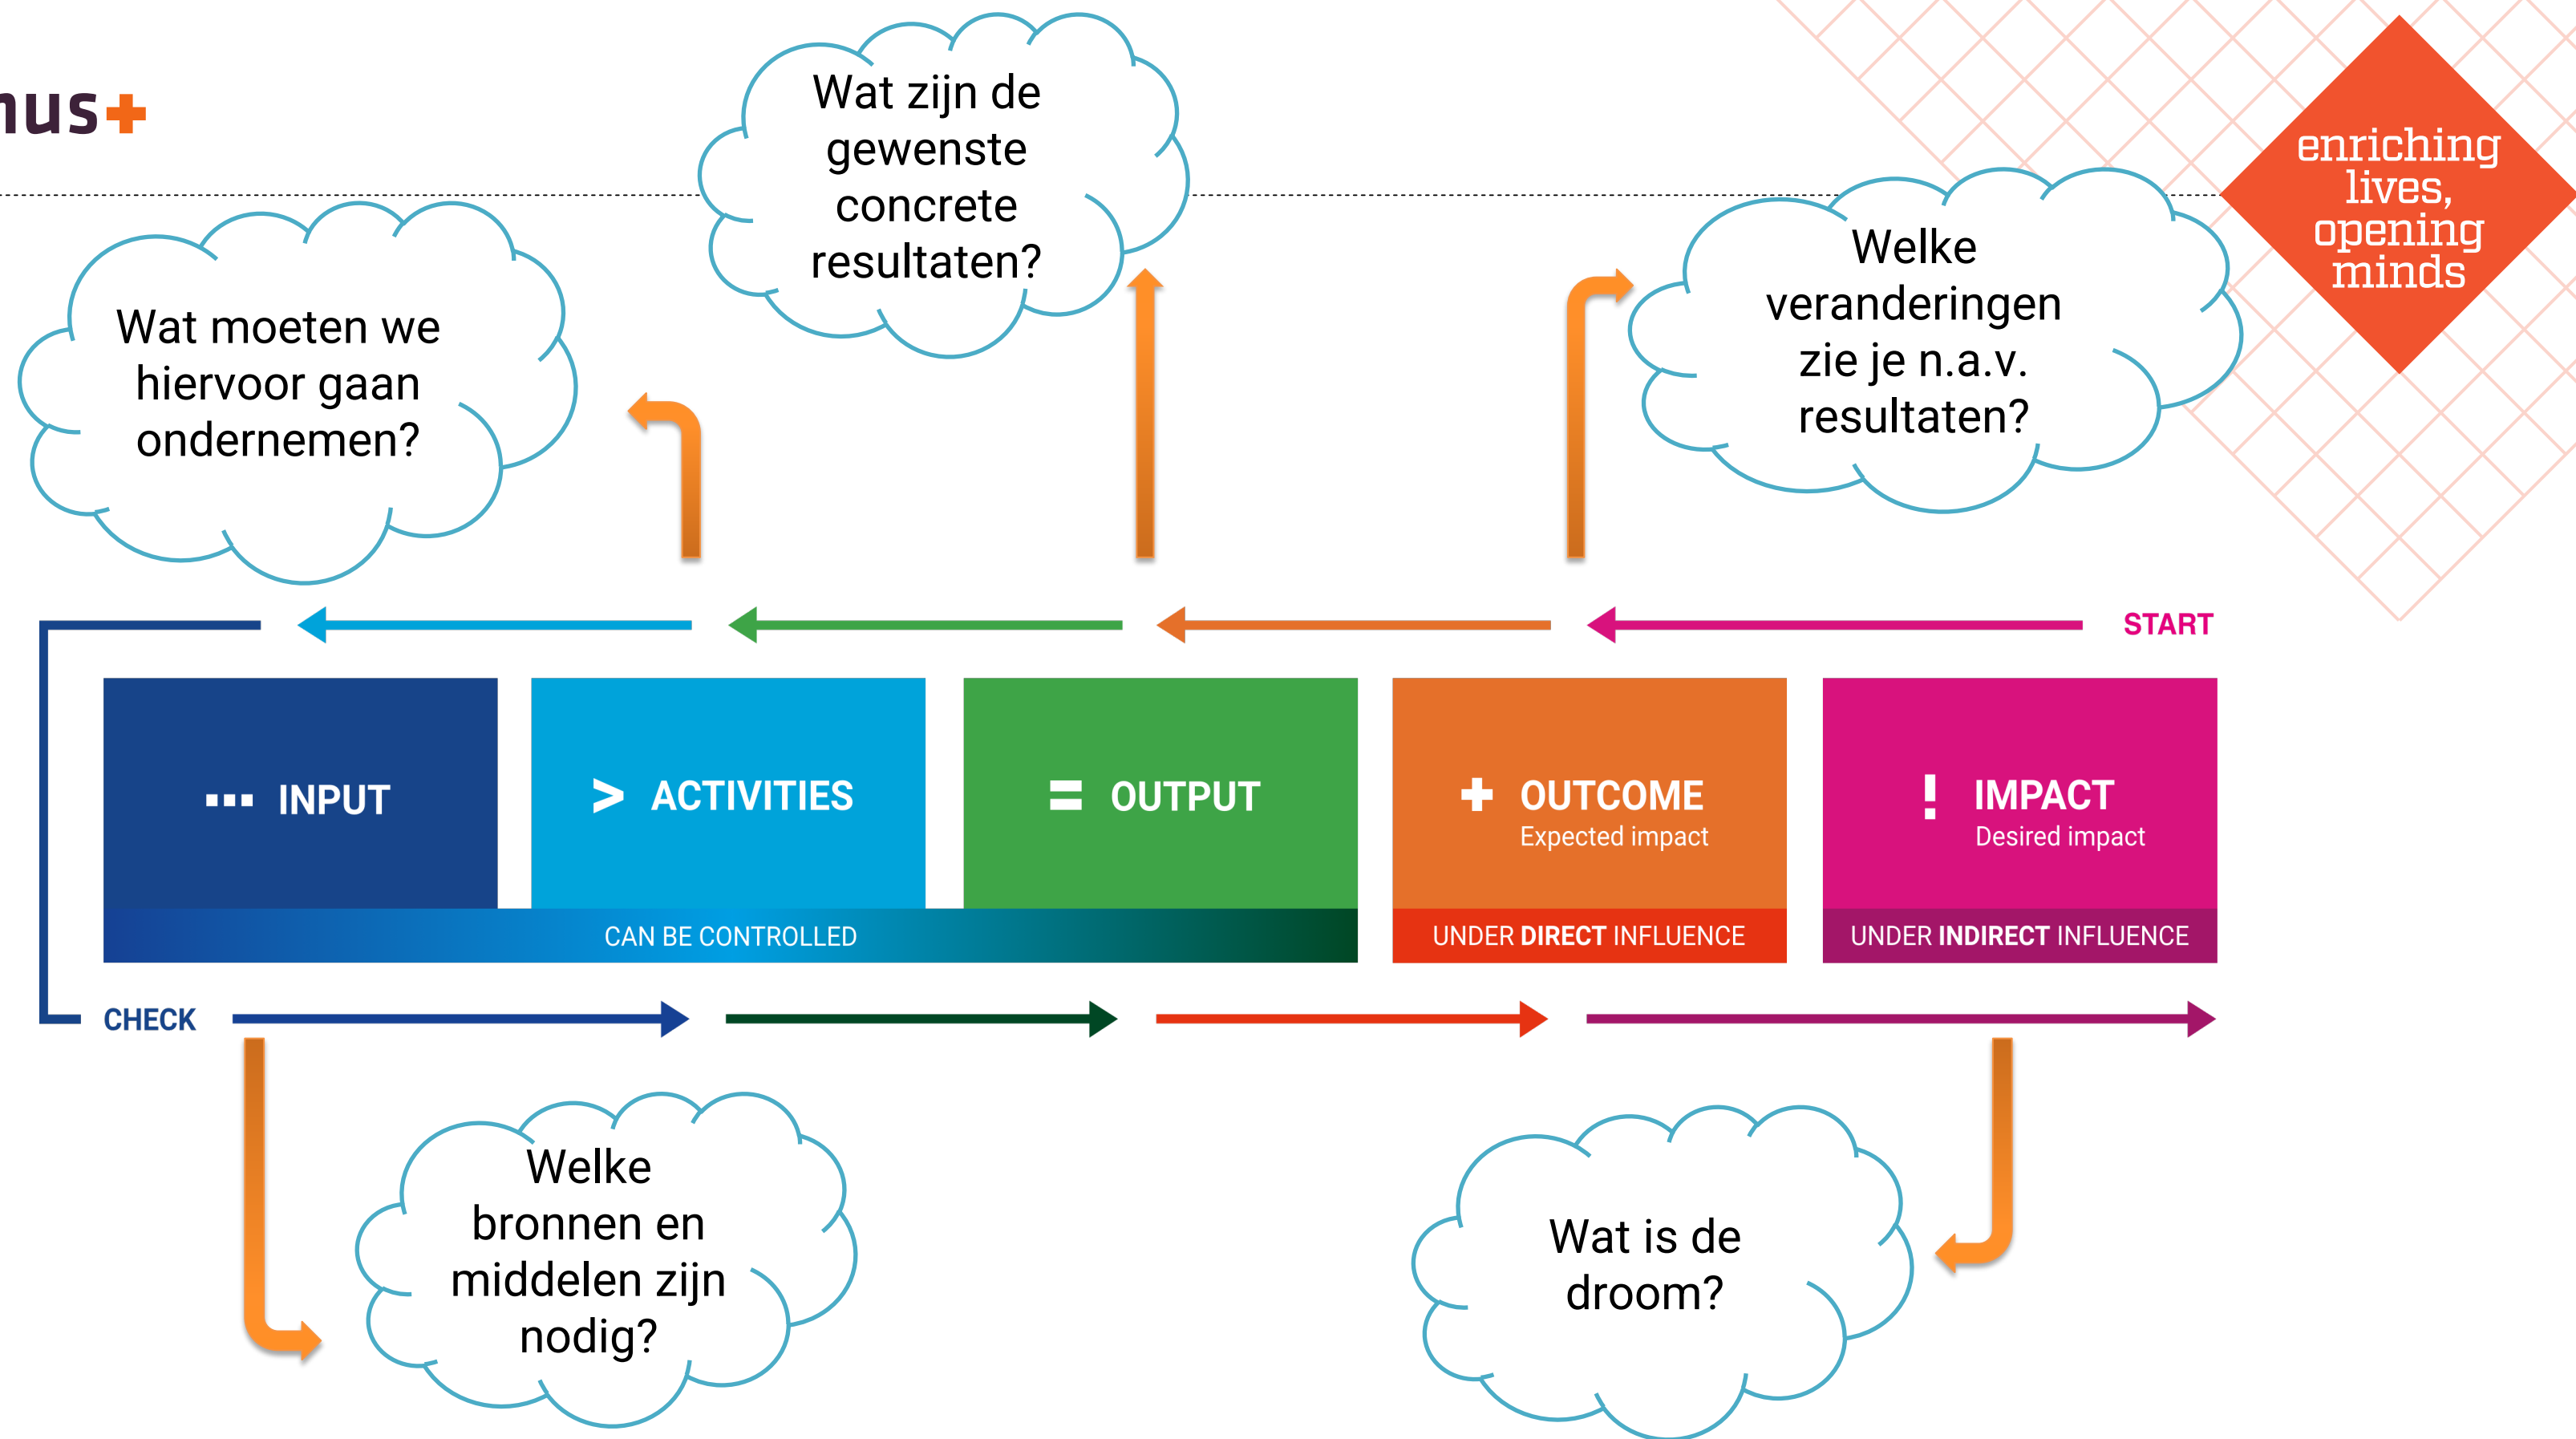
nus+

enriching lives, opening minds

Wat zijn de gewenste concrete resultaten?

Wat moeten we hiervoor gaan ondernemen?

Welke veranderingen zie je n.a.v. resultaten?

START

INPUT

ACTIVITIES

OUTPUT

OUTCOME
Expected impact

IMPACT
Desired impact

CAN BE CONTROLLED

UNDER DIRECT INFLUENCE

UNDER INDIRECT INFLUENCE

CHECK

Welke bronnen en middelen zijn nodig?

Wat is de droom?